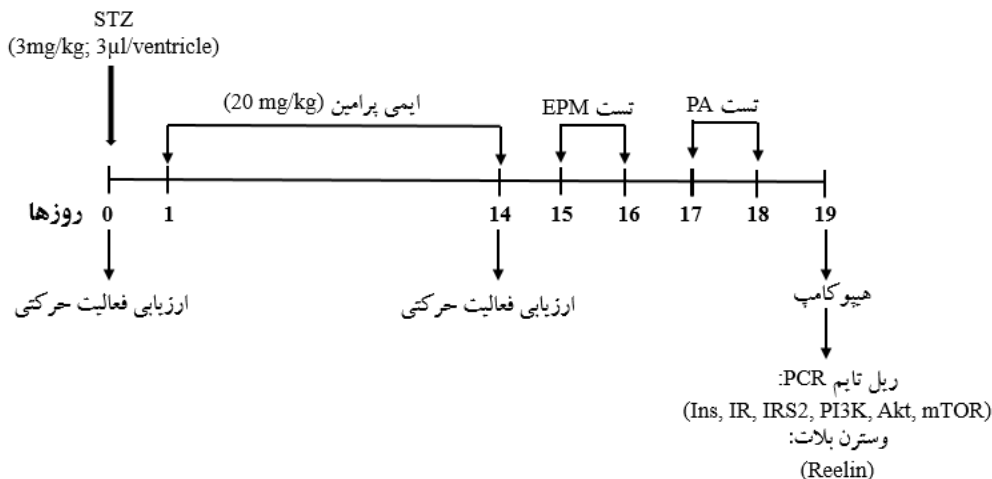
STZ
(3mg/kg; 3µl/ventricle)

ایمی پرامین (20 mg/kg)

تست EPM

تست PA

روزها 0 1 14 15 16 17 18 19

ارزیابی فعالیت حرکتی

ارزیابی فعالیت حرکتی

هیپوکامپ

ریل تایم PCR:
(Ins, IR, IRS2, PI3K, Akt, mTOR)
وسترن بلات:
(Reelin)